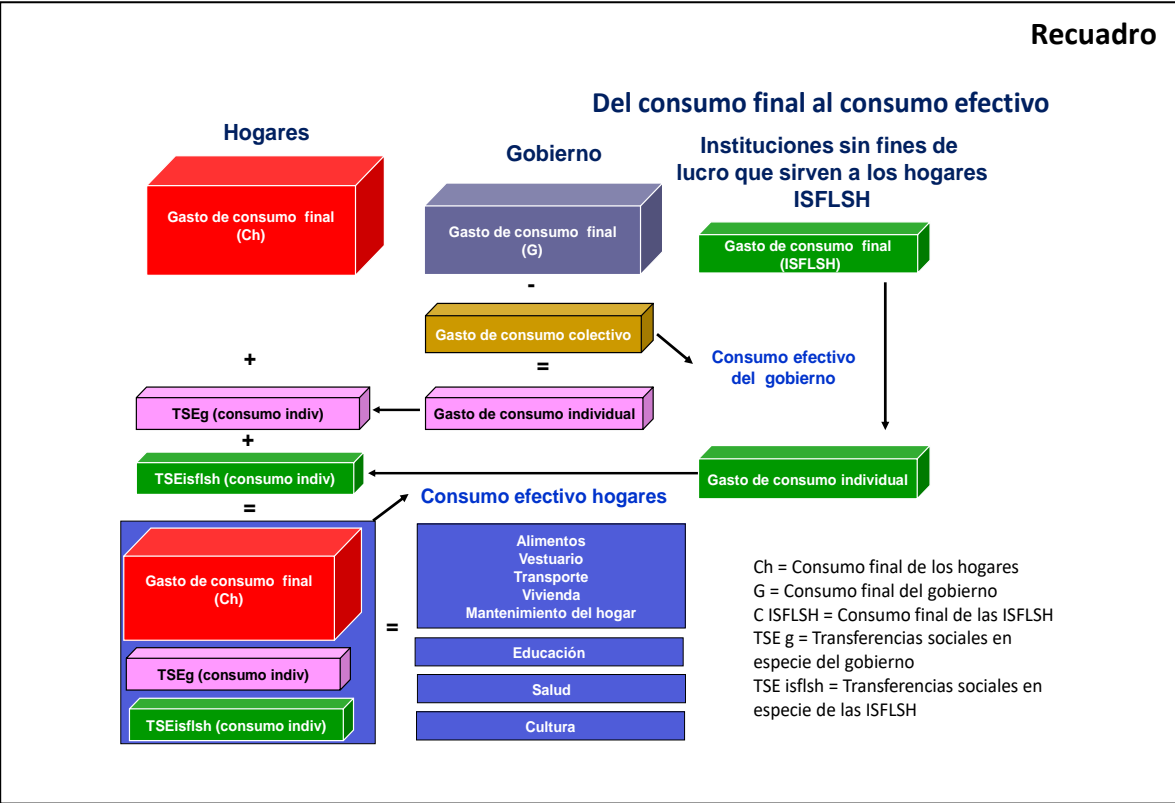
Recuadro

Del consumo final al consumo efectivo

Hogares

Gobierno

Instituciones sin fines de lucro que sirven a los hogares ISFLSH

Gasto de consumo final (Ch)

Gasto de consumo final (G)

Gasto de consumo final (ISFLSH)

-

Gasto de consumo colectivo

Consumo efectivo del gobierno

+

=

TSEg (consumo indiv)

Gasto de consumo individual

+

TSEisflsh (consumo indiv)

Gasto de consumo individual

=

Consumo efectivo hogares

Gasto de consumo final (Ch)

TSEg (consumo indiv)

TSEisflsh (consumo indiv)

=

Alimentos
Vestuario
Transporte
Vivienda
Mantenimiento del hogar

Educación

Salud

Cultura

Ch = Consumo final de los hogares
G = Consumo final del gobierno
C ISFLSH = Consumo final de las ISFLSH
TSE g = Transferencias sociales en especie del gobierno
TSE isflsh = Transferencias sociales en especie de las ISFLSH